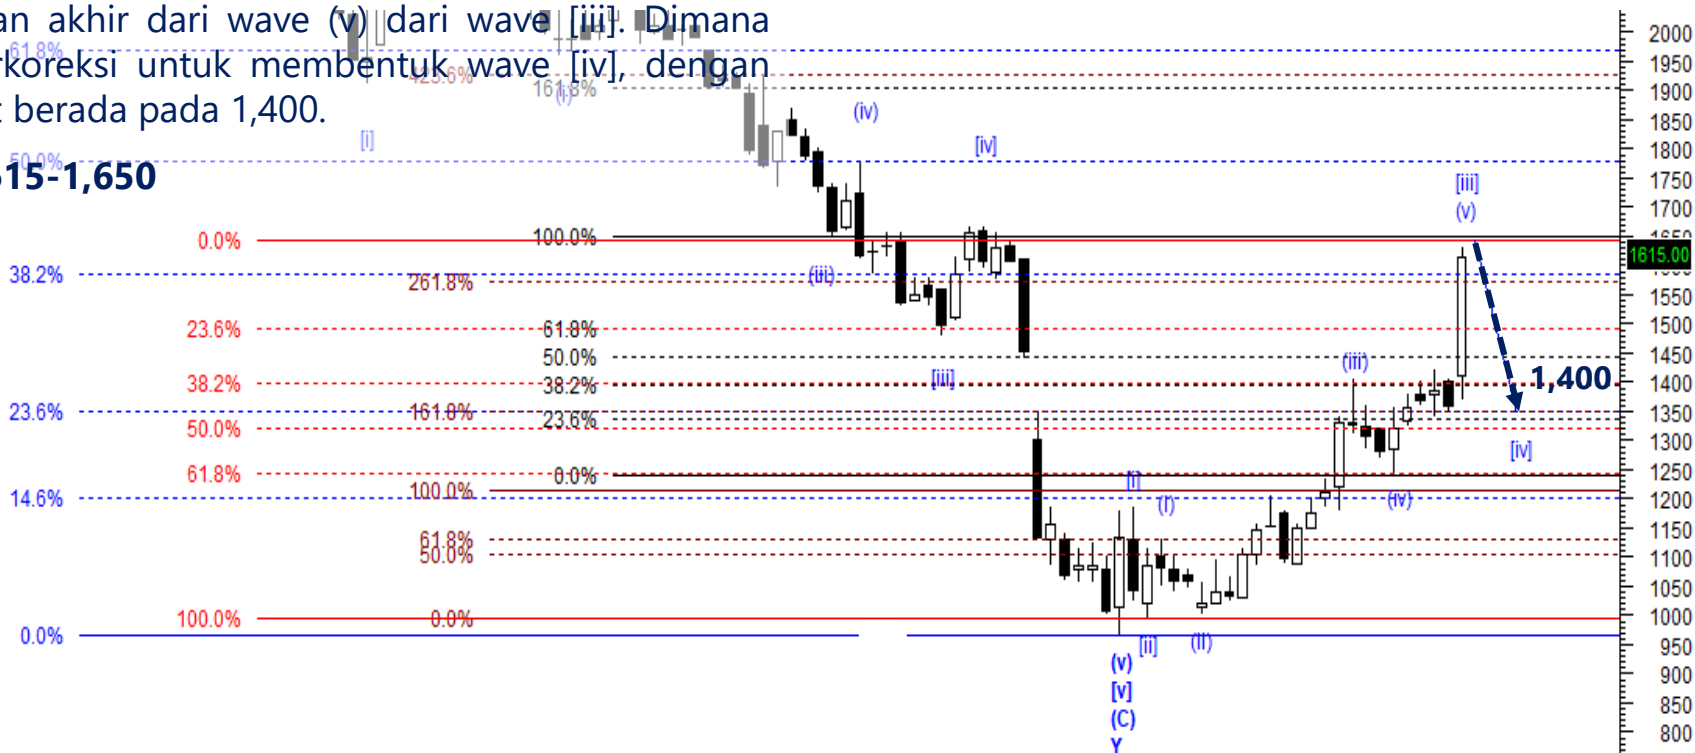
an akhir dari wave (v) dari wave [iii]. Dimana rkoreksi untuk membentuk wave [iv], dengan t berada pada 1,400.

515-1,650

61.8%
423.6%
161.8%
(i)
(iv)
[i]
[iv]
50.0%
[iii]
(v)
0.0%
100.0%
1615.00
38.2%
261.8%
(iii)
23.6%
61.8%
50.0%
[iii]
(iii)
38.2%
38.2%
1,400
23.6%
161.8%
23.6%
50.0%
[iv]
61.8%
0.0%
14.6%
100.0%
[i]
(i)
(iv)
61.8%
50.0%
100.0%
0.0%
0.0%
[ii]
(ii)
(v)
[v]
(C)
Y

2000
1950
1900
1850
1800
1750
1700
1650
1550
1500
1450
1400
1350
1300
1250
1200
1150
1100
1050
1000
950
900
850
800